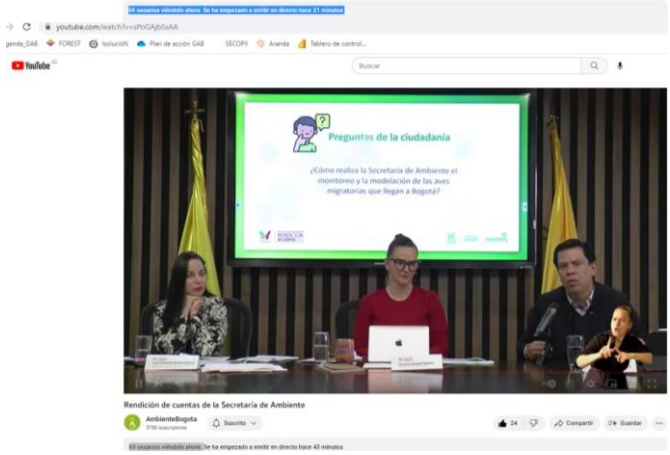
54 usuarios viéndolo ahora Se ha empezado a emitir en directo hace 31 minutos

youtube.com/watch?v=xPoGAjbSoAA

genda_GAB FOREST IsolucióN Plan de acción GAB SECOPII Aranda Tablero de control...

YouTube CO

Buscar

Preguntas de la ciudadanía

¿Cómo realiza la Secretaría de Ambiente el monitoreo y la modelación de las aves migratorias que llegan a Bogotá?

RENDICIÓN DE CUENTAS

Rendición de cuentas de la Secretaría de Ambiente

AmbienteBogota
5790 suscriptores

Suscrito

24

Compartir

Guardar

63 usuarios viéndolo ahora Se ha empezado a emitir en directo hace 43 minutos